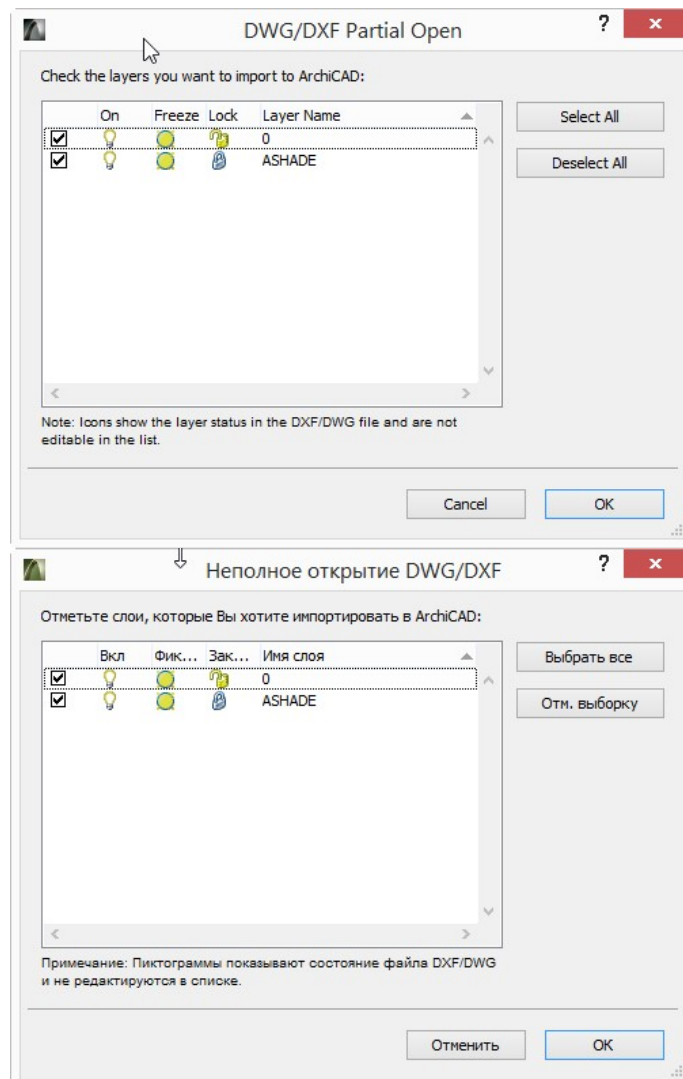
DWG/DXF Partial Open

?

×

Check the layers you want to import to ArchiCAD:

| | On | Freeze | Lock | Layer Name |
|---|---|---|---|---|
| ☑ | | | | 0 |
| ☑ | | | | ASHADE |

Select All

Deselect All

Note: Icons show the layer status in the DXF/DWG file and are not editable in the list.

Cancel

OK

Неполное открытие DWG/DXF

?

×

Отметьте слои, которые Вы хотите импортировать в ArchiCAD:

| | Вкл | Фик... | Зак... | Имя слоя |
|---|---|---|---|---|
| ☑ | | | | 0 |
| ☑ | | | | ASHADE |

Выбрать все

Отм. выборку

Примечание: Пиктограммы показывают состояние файла DXF/DWG и не редактируются в списке.

Отменить

OK